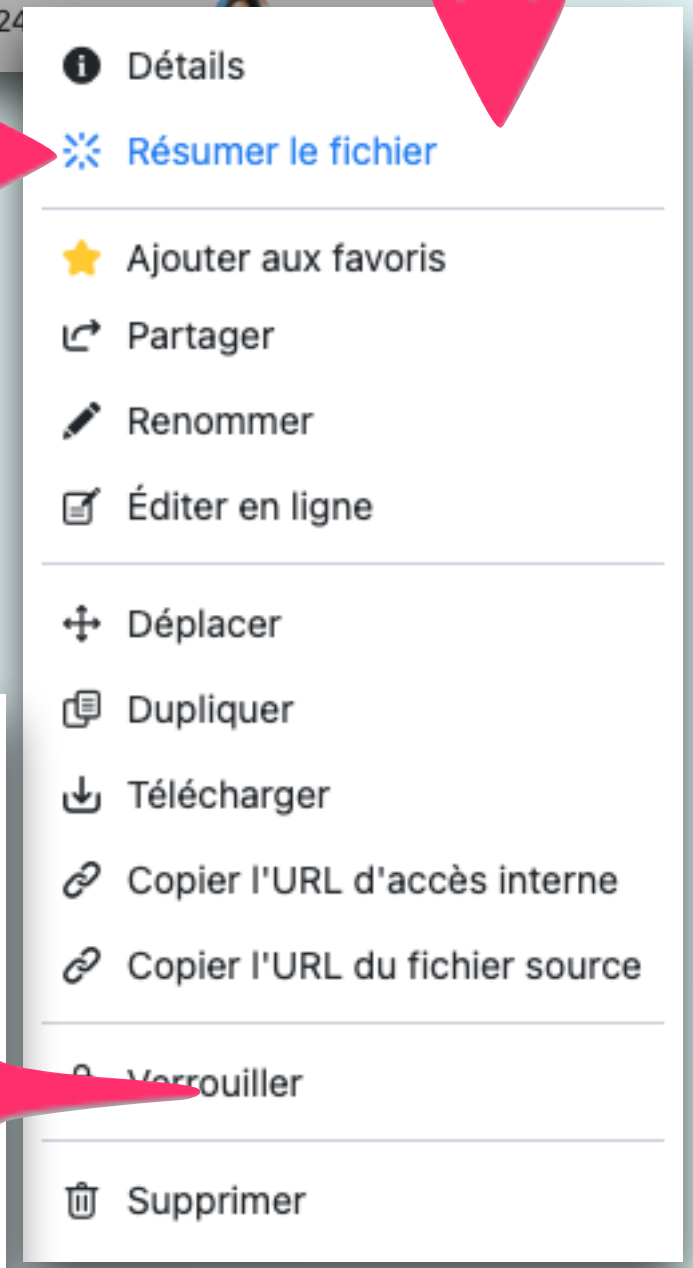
24

Détails

Résumer le fichier

Ajouter aux favoris

Partager

Renommer

Éditer en ligne

Déplacer

Dupliquer

Télécharger

Copier l'URL d'accès interne

Copier l'URL du fichier source

Verrouiller

Supprimer